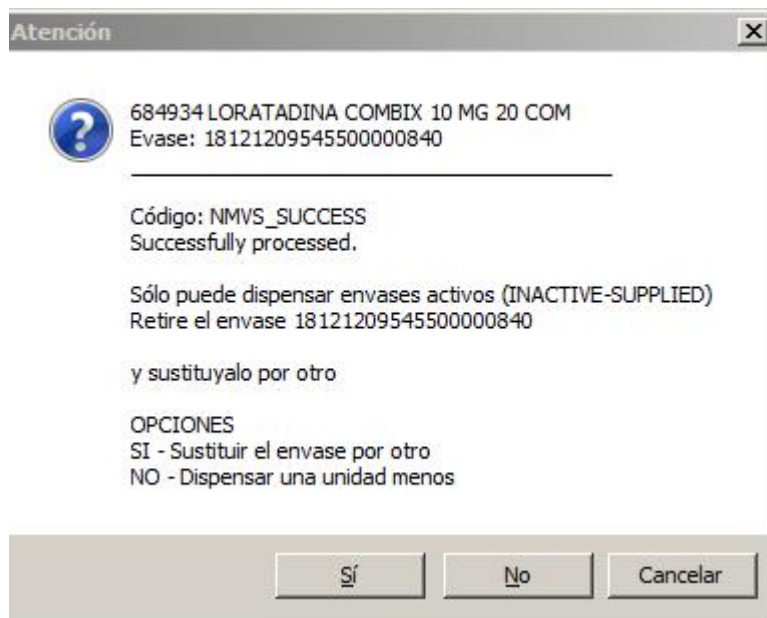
Atención

684934 LORATADINA COMBIX 10 MG 20 COM
Evase: 1812120954550000840

Código: NMVS_SUCCESS
Successfully processed.

Sólo puede dispensar envases activos (INACTIVE-SUPPLIED)
Retire el envase 1812120954550000840

y sustituyalo por otro

OPCIONES
SI - Sustituir el envase por otro
NO - Dispensar una unidad menos

Sí | No | Cancelar